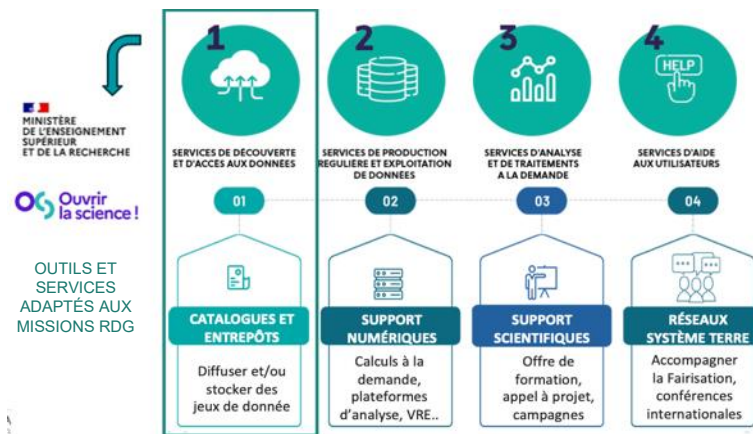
MINISTÈRE
DE L'ENSEIGNEMENT
SUPÉRIEUR
ET DE LA RECHERCHE

Ouvrir la science !

OUTILS ET SERVICES ADAPTÉS AUX MISSIONS RDG

1
SERVICES DE DÉCOUVERTE ET D'ACCÈS AUX DONNÉES
01
CATALOGUES ET ENTREPÔTS
Diffuser et/ou stocker des jeux de donnée

2
SERVICES DE PRODUCTION REGULIERE ET EXPLOITATION DE DONNEES
02
SUPPORT NUMÉRIQUES
Calculs à la demande, plateformes d'analyse, VRE..

3
SERVICES D'ANALYSE ET DE TRAITEMENTS A LA DEMANDE
03
SUPPORT SCIENTIFIQUES
Offre de formation, appel à projet, campagnes

4
HELP
SERVICES D'AIDE AUX UTILISATEURS
04
RÉSEAUX SYSTÈME TERRE
Accompagner la Fairisation, conférences internationales